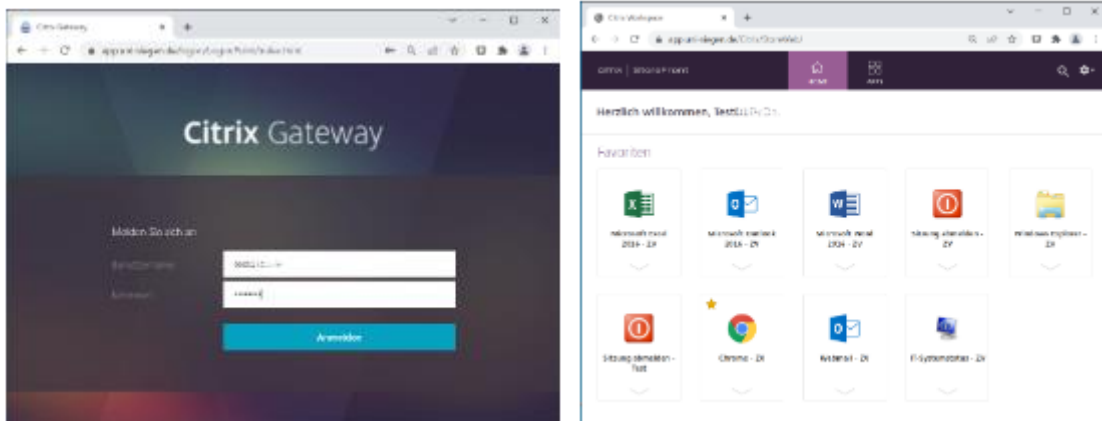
Citrix Gateway

Citrix Gateway

Melden Sie sich an

Benutzername

Kennwort

Anmelden

Citrix Workspace

Herzlich willkommen, Test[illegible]

Favoriten

Microsoft Excel 2016 - ZV

Microsoft Outlook 2016 - ZV

Microsoft Word 2016 - ZV

Sitzung abmelden - ZV

Windows Explorer - ZV

Sitzung abmelden - Test

Chrome - ZV

Webmail - ZV

IT-Systemstatus - ZV